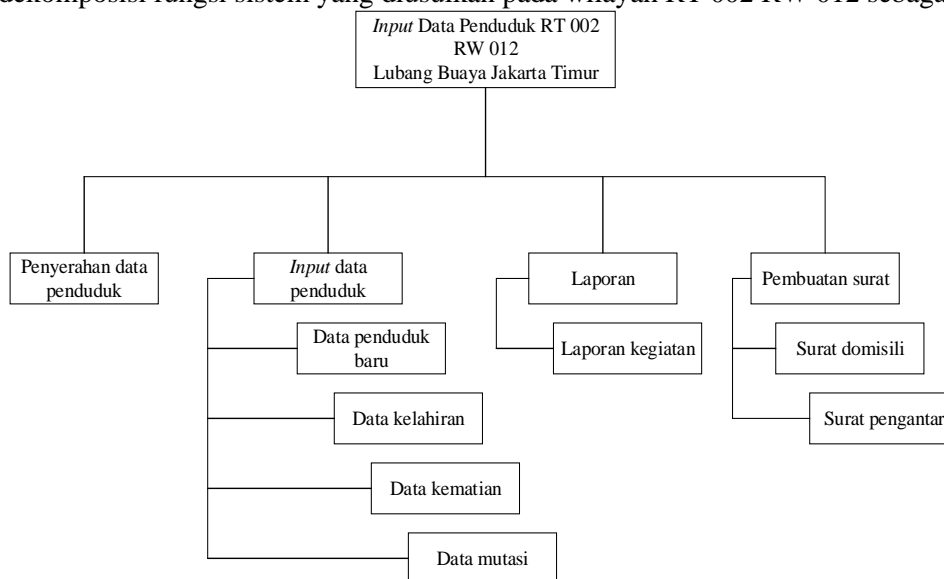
dekomposisi fungsi sistem yang diusulkan pada wilayah RT 002 RW 012 sebaga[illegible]

*Input* Data Penduduk RT 002 RW 012 Lubang Buaya Jakarta Timur

Penyerahan data penduduk

*Input* data penduduk

Data penduduk baru

Data kelahiran

Data kematian

Data mutasi

Laporan

Laporan kegiatan

Pembuatan surat

Surat domisili

Surat pengantar